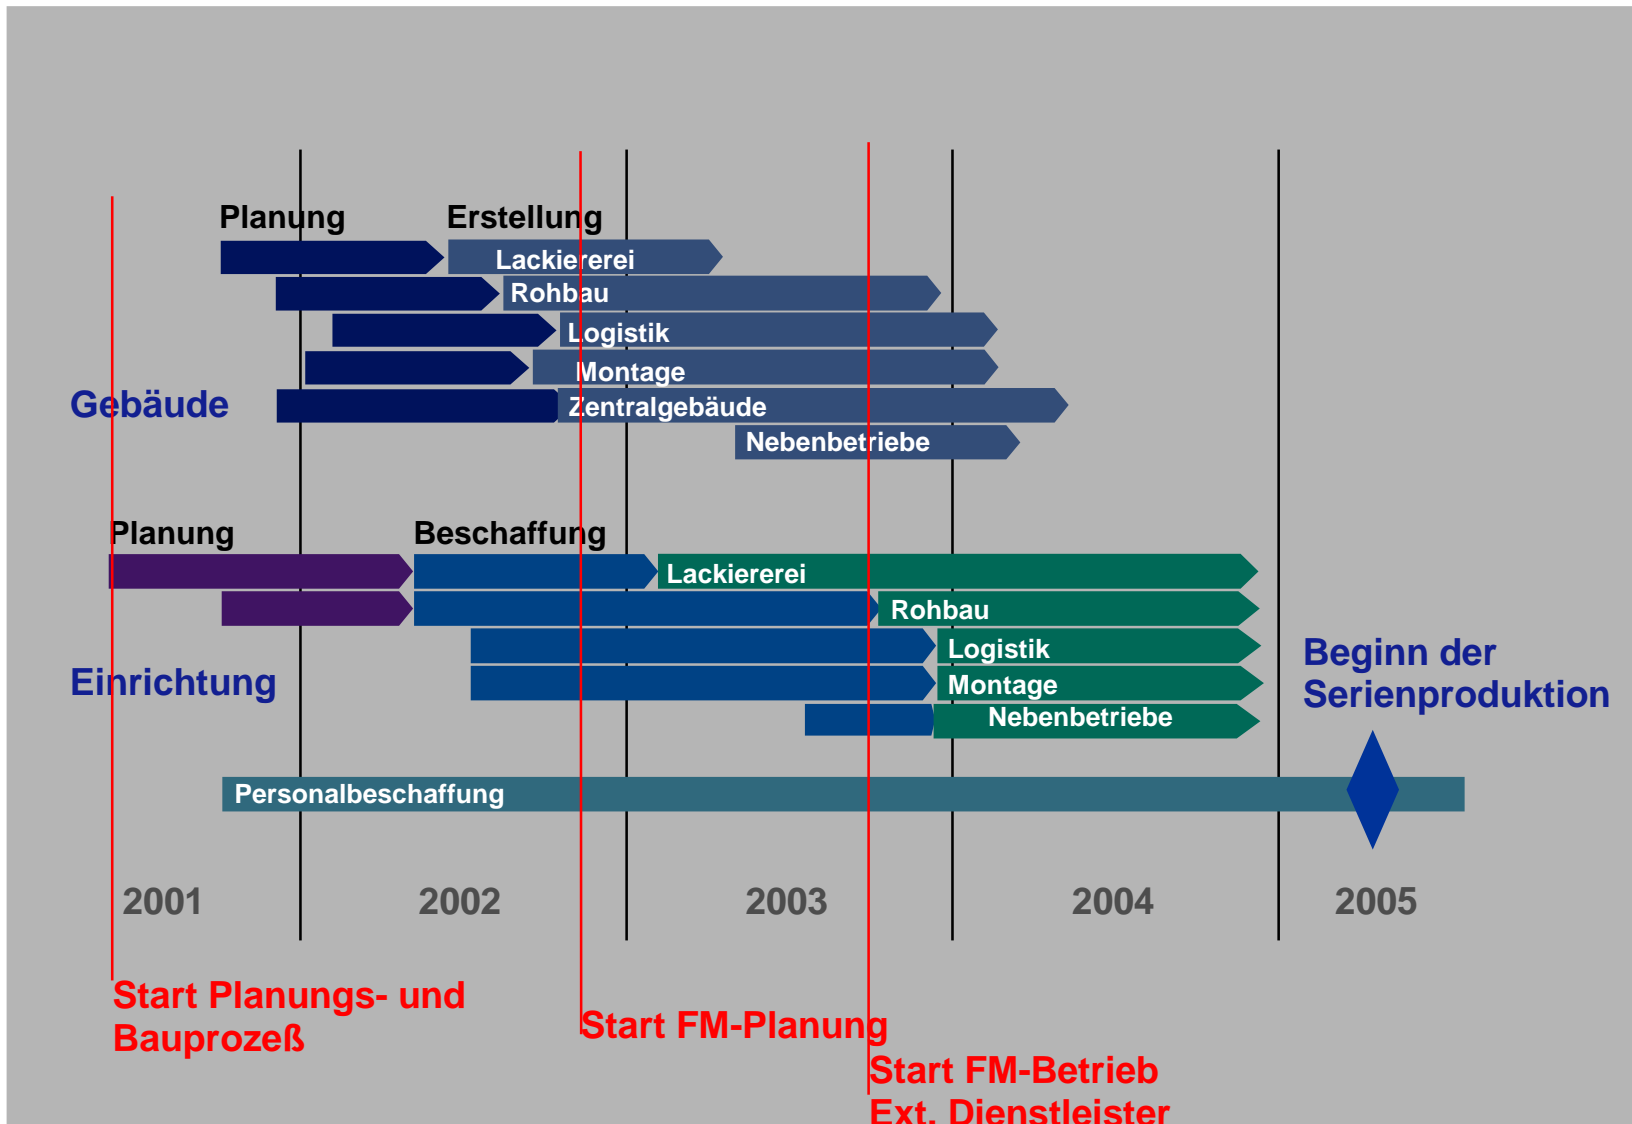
Planung

Erstellung

Lackiererei

Rohbau

Logistik

Montage

Gebäude

Zentralgebäude

Nebenbetriebe

Planung

Beschaffung

Lackiererei

Rohbau

Logistik

Einrichtung

Montage

Nebenbetriebe

Beginn der Serienproduktion

Personalbeschaffung

2001

2002

2003

2004

2005

Start Planungs- und Bauprozeß

Start FM-Planung

Start FM-Betrieb Ext. Dienstleister